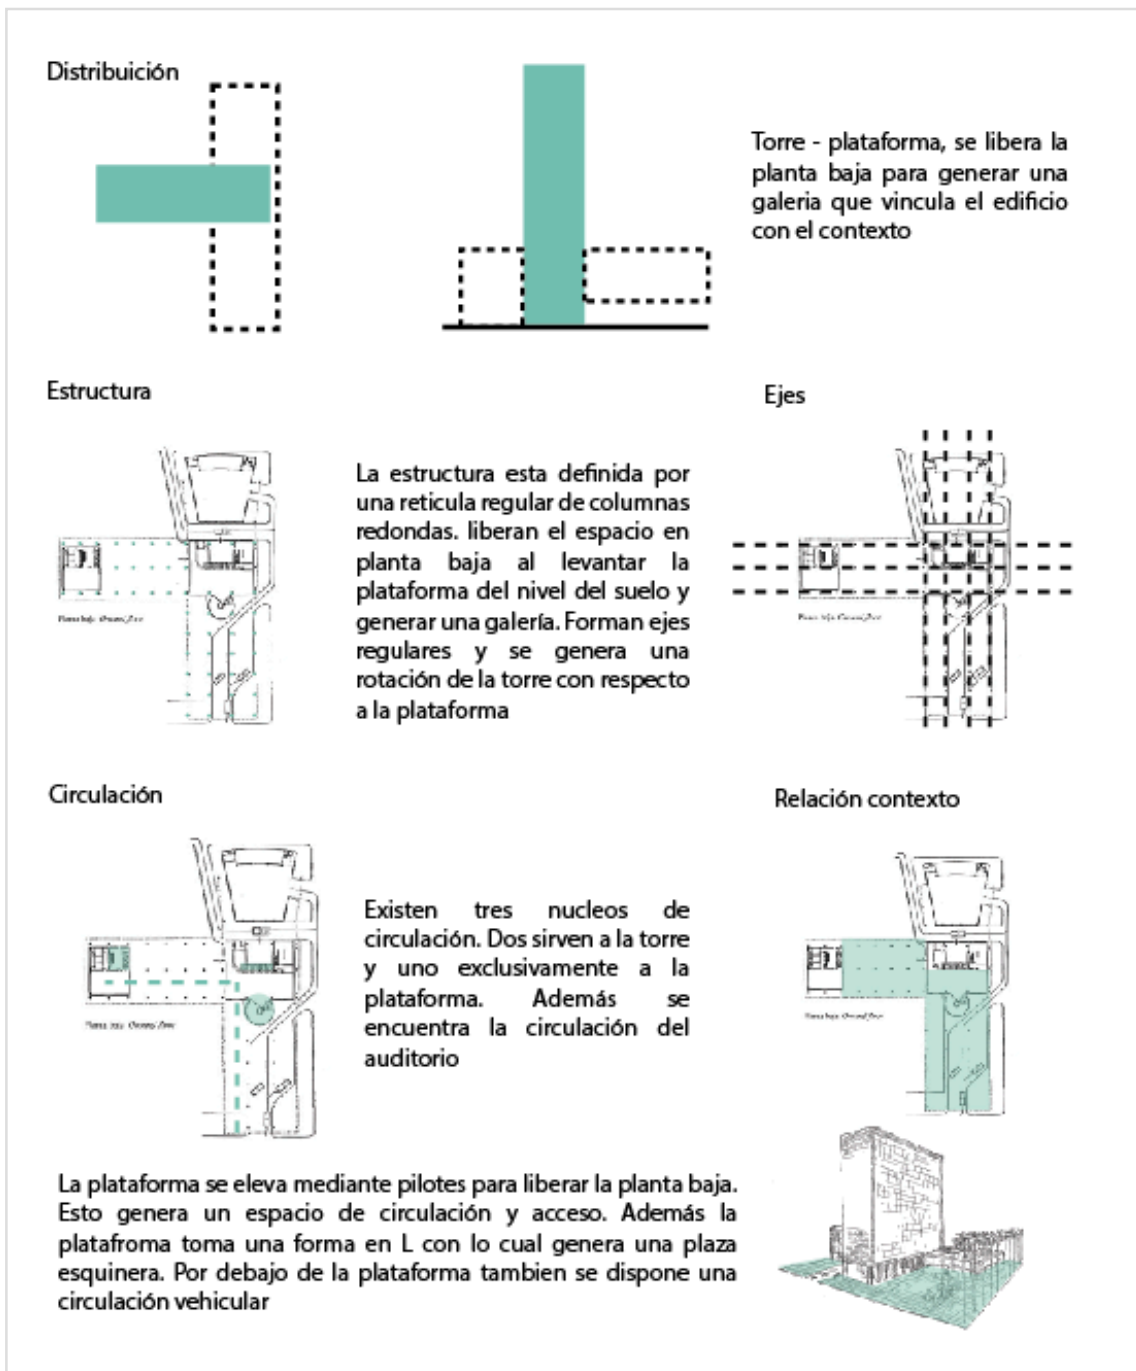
Distribuición

Torre - plataforma, se libera la planta baja para generar una galeria que vincula el edificio con el contexto

Estructura

La estructura esta definida por una reticula regular de columnas redondas. liberan el espacio en planta baja al levantar la plataforma del nivel del suelo y generar una galería. Forman ejes regulares y se genera una rotación de la torre con respecto a la plataforma

Planta baja Ground floor

Ejes

Planta baja Ground floor

Circulación

Existen tres nucleos de circulación. Dos sirven a la torre y uno exclusivamente a la plataforma. Además se encuentra la circulación del auditorio

Planta baja Ground floor

Relación contexto

Planta baja Ground floor

La plataforma se eleva mediante pilotes para liberar la planta baja. Esto genera un espacio de circulación y acceso. Además la platafroma toma una forma en L con lo cual genera una plaza esquinera. Por debajo de la plataforma tambien se dispone una circulación vehicular